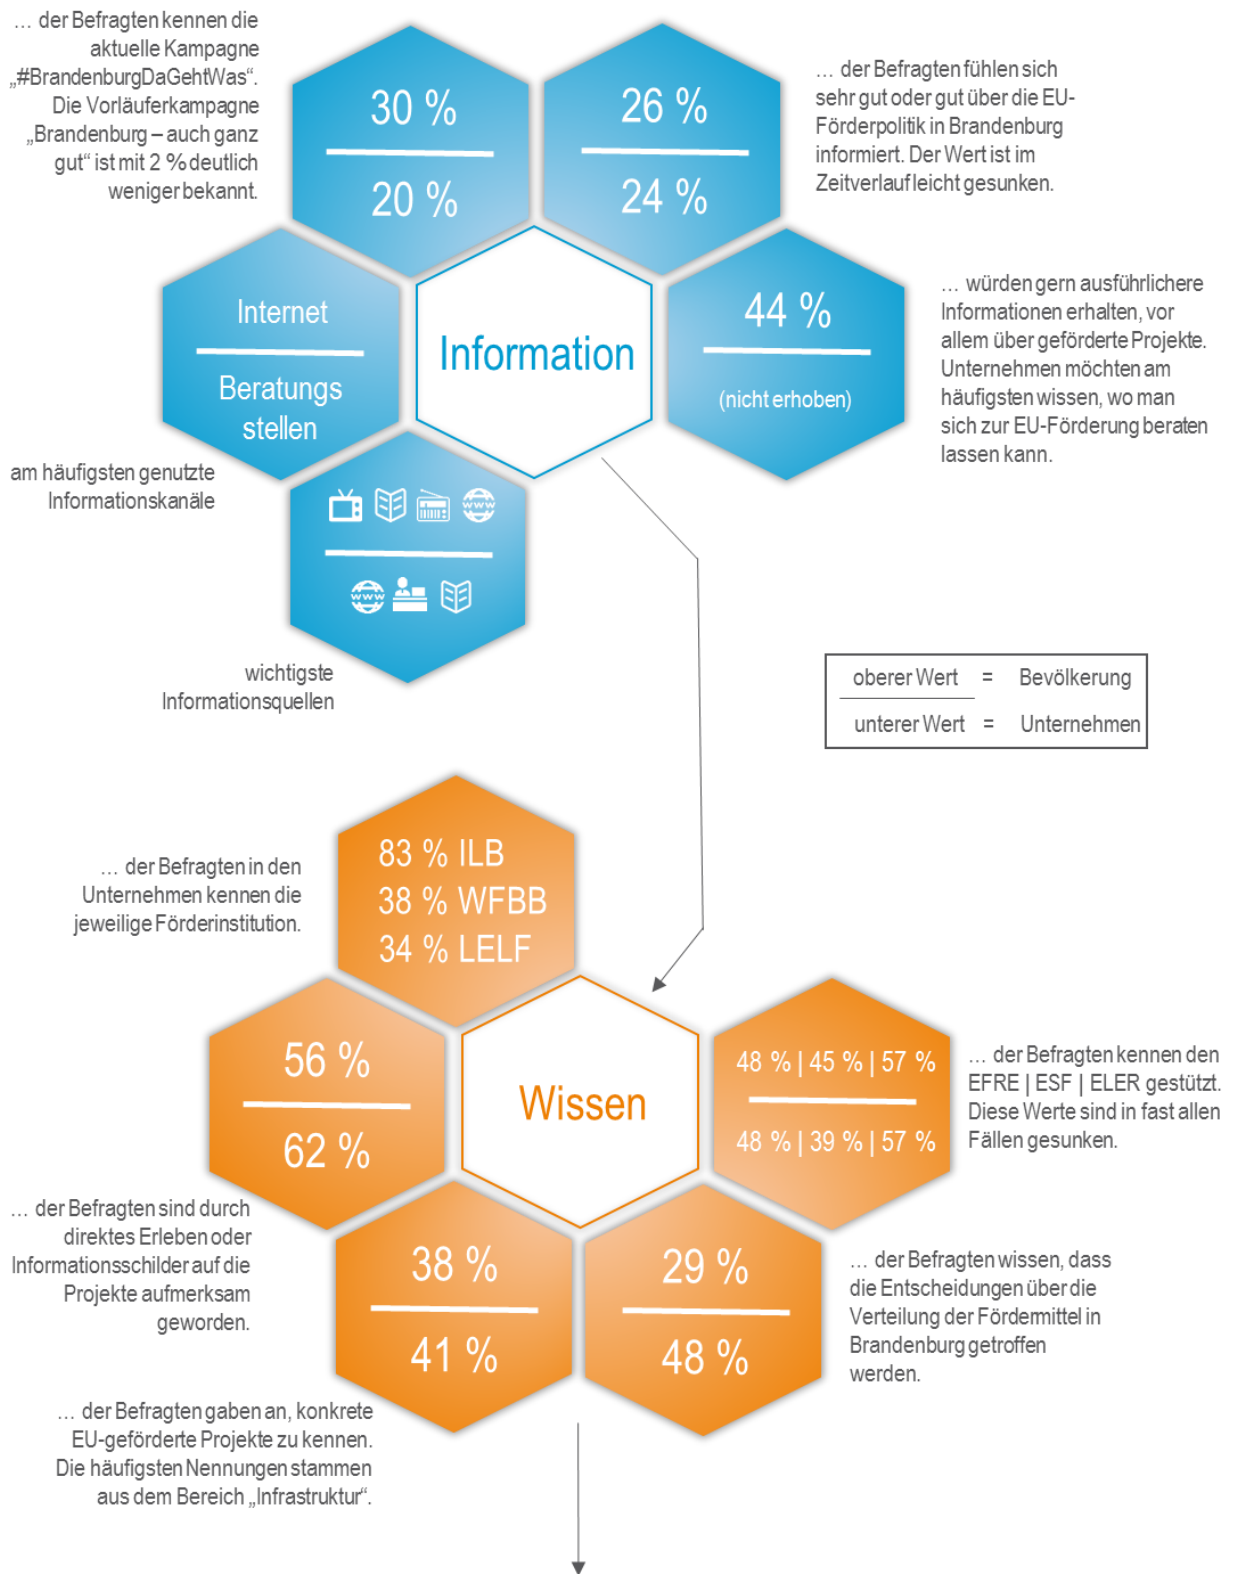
… der Befragten kennen die aktuelle Kampagne „#BrandenburgDaGehtWas“. Die Vorläuferkampagne „Brandenburg – auch ganz gut“ ist mit 2 % deutlich weniger bekannt.

30 %
20 %

26 %
24 %

… der Befragten fühlen sich sehr gut oder gut über die EU-Förderpolitik in Brandenburg informiert. Der Wert ist im Zeitverlauf leicht gesunken.

Internet
Beratungs stellen

Information

44 %
(nicht erhoben)

… würden gern ausführlichere Informationen erhalten, vor allem über geförderte Projekte. Unternehmen möchten am häufigsten wissen, wo man sich zur EU-Förderung beraten lassen kann.

am häufigsten genutzte Informationskanäle

wichtigste Informationsquellen

| oberer Wert | = | Bevölkerung |
|---|---|---|
| unterer Wert | = | Unternehmen |

… der Befragten in den Unternehmen kennen die jeweilige Förderinstitution.

83 % ILB
38 % WFBB
34 % LELF

56 %
62 %

Wissen

48 % | 45 % | 57 %
48 % | 39 % | 57 %

… der Befragten kennen den EFRE | ESF | ELER gestützt. Diese Werte sind in fast allen Fällen gesunken.

… der Befragten sind durch direktes Erleben oder Informationsschilder auf die Projekte aufmerksam geworden.

38 %
41 %

29 %
48 %

… der Befragten wissen, dass die Entscheidungen über die Verteilung der Fördermittel in Brandenburg getroffen werden.

… der Befragten gaben an, konkrete EU-geförderte Projekte zu kennen. Die häufigsten Nennungen stammen aus dem Bereich „Infrastruktur“.